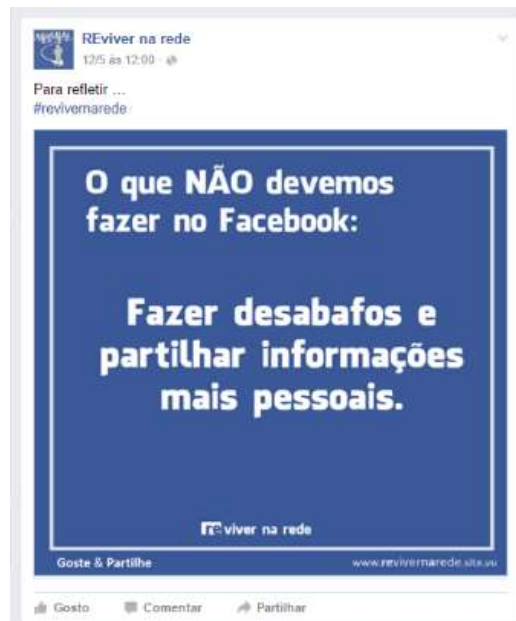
REviver na rede
12/5 às 12:00 ·

Para refletir ...
#revivernarede

O que NÃO devemos fazer no Facebook:

Fazer desabafos e partilhar informações mais pessoais.

re viver na rede

Goste & Partilhe

www.revivernarede.site.vu

Gosto Comentar Partilhar